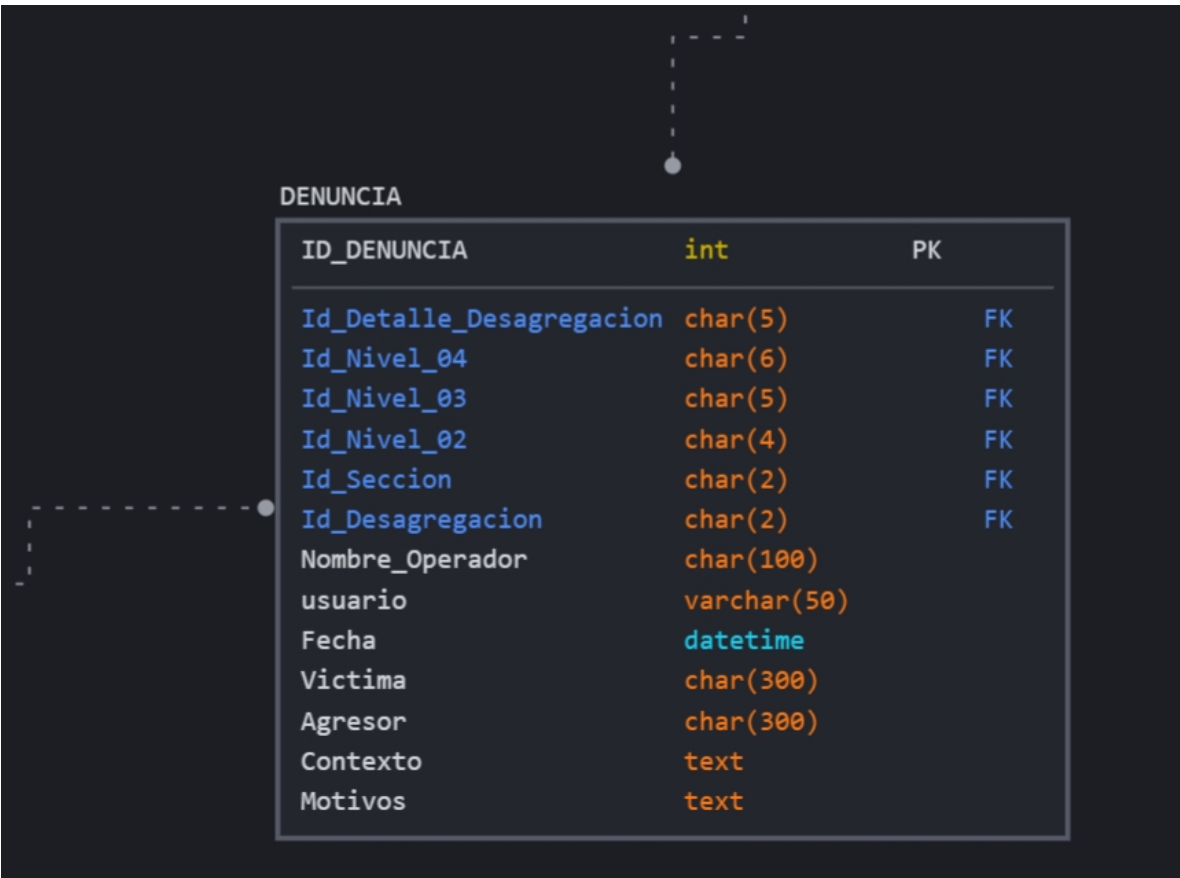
DENUNCIA

| | | |
|---|---|---|
| ID_DENUNCIA | int | PK |
| Id_Detalle_Desagregacion | char(5) | FK |
| Id_Nivel_04 | char(6) | FK |
| Id_Nivel_03 | char(5) | FK |
| Id_Nivel_02 | char(4) | FK |
| Id_Seccion | char(2) | FK |
| Id_Desagregacion | char(2) | FK |
| Nombre_Operador | char(100) | |
| usuario | varchar(50) | |
| Fecha | datetime | |
| Victima | char(300) | |
| Agresor | char(300) | |
| Contexto | text | |
| Motivos | text | |